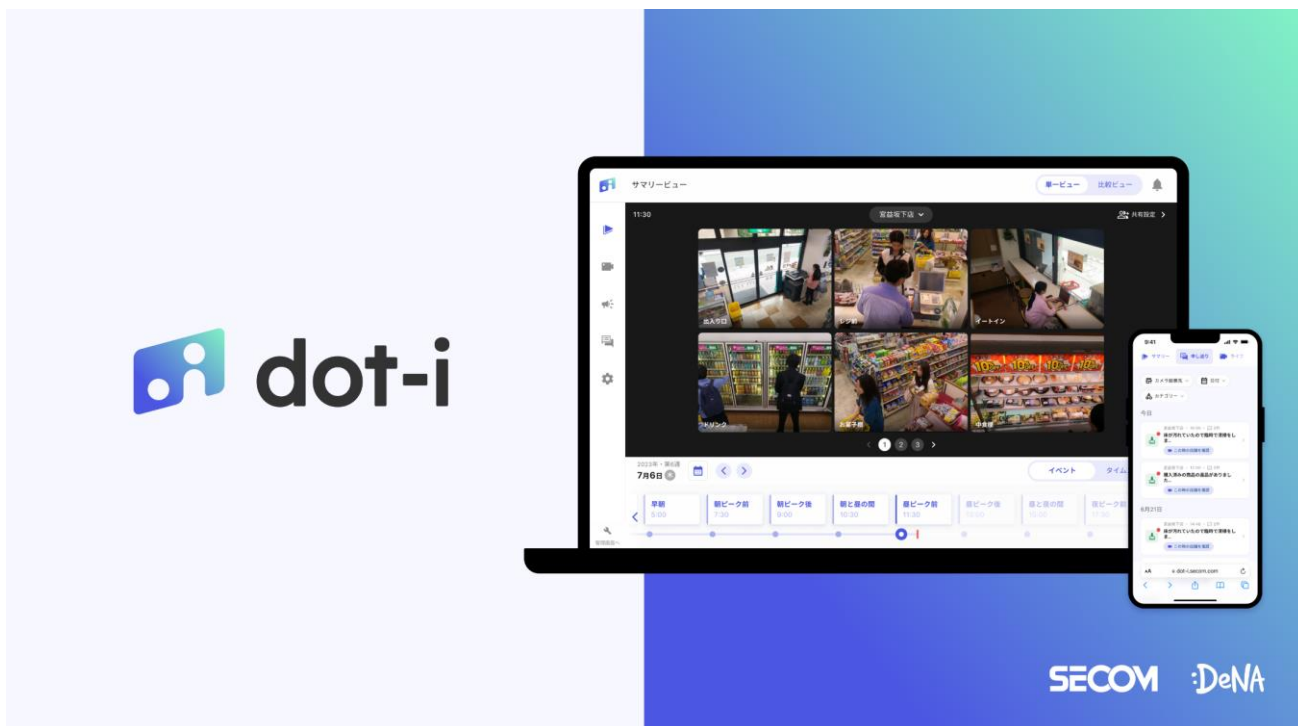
dot-i

サマリービュー

単一ビュー

比較ビュー

11:30

宮益坂下店

共有設定

出入り口

レジ

イートイン

ドリンク

お菓子棚

中食棚

1 2 3

7月6日

イベント

タイム

早朝
5:00

朝ピーク前
7:30

朝ピーク後
9:00

朝と昼の間
10:30

昼ピーク前
11:30

昼ピーク後

昼と夜の間

夜ピーク前

9:41

サマリー

申し送り

ライブ

カメラ設置先

日付

カテゴリー

今日

床が汚れているので掃除が必要です

購入済みの商品の返品がありました

6月21日

床が汚れているので掃除が必要です

dot-i.secom.com

SECOM

DeNA